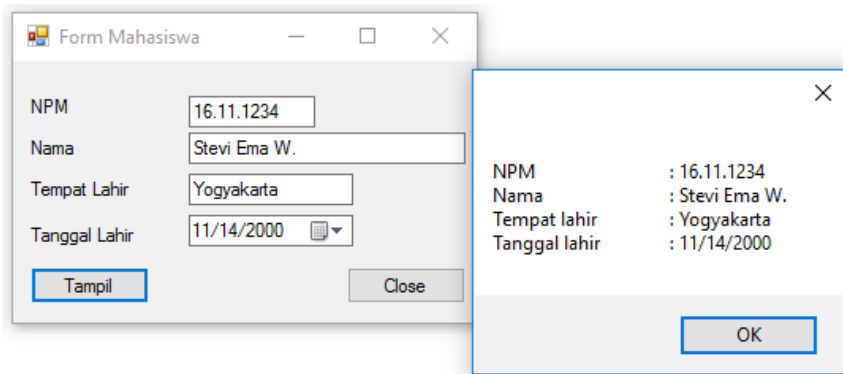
Form Mahasiswa

NPM 16.11.1234
Nama Stevi Ema W.
Tempat Lahir Yogyakarta
Tanggal Lahir 11/14/2000

Tampil
Close

NPM : 16.11.1234
Nama : Stevi Ema W.
Tempat lahir : Yogyakarta
Tanggal lahir : 11/14/2000

OK